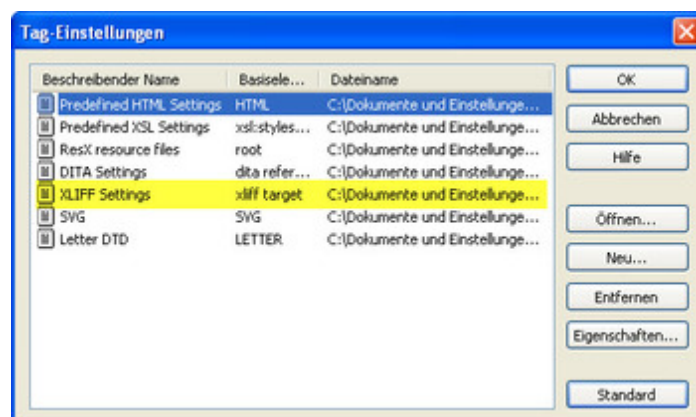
Tag-Einstellungen

| Beschreibender Name | Basisele... | Dateiname |
|---|---|---|
| Predefined HTML Settings | HTML | C:\Dokumente und Einstellunge... |
| Predefined XSL Settings | xsl:styles... | C:\Dokumente und Einstellunge... |
| ResX resource files | root | C:\Dokumente und Einstellunge... |
| DITA Settings | dita refer... | C:\Dokumente und Einstellunge... |
| XLIFF Settings | xliff target | C:\Dokumente und Einstellunge... |
| SVG | SVG | C:\Dokumente und Einstellunge... |
| Letter DTD | LETTER | C:\Dokumente und Einstellunge... |

OK
Abbrechen
Hilfe
Öffnen...
Neu...
Entfernen
Eigenschaften...
Standard